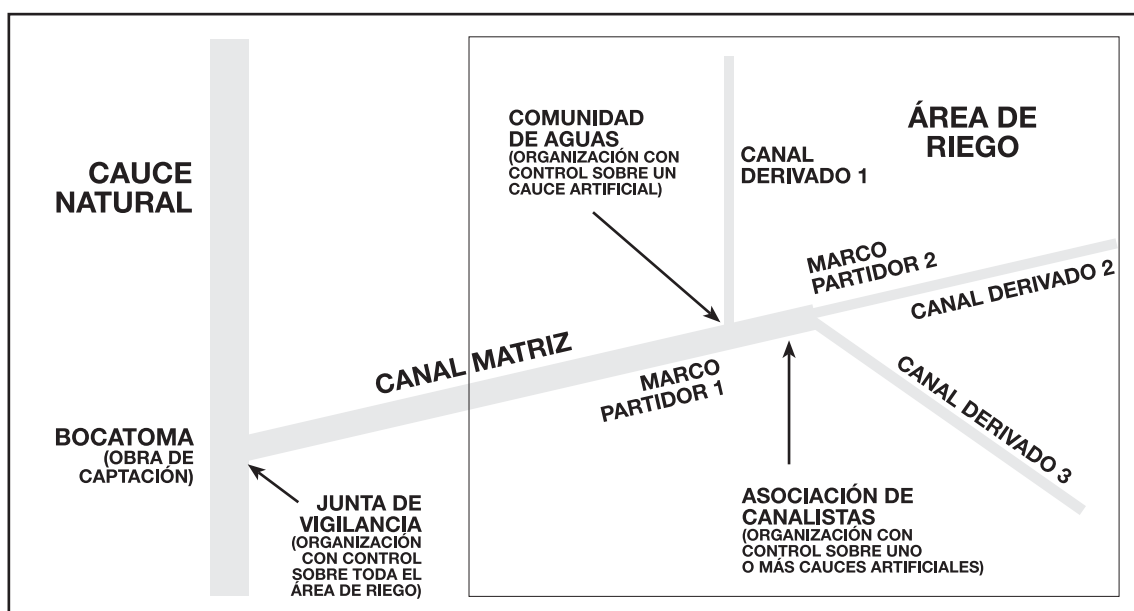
CAUCE NATURAL

COMUNIDAD DE AGUAS (ORGANIZACIÓN CON CONTROL SOBRE UN CAUCE ARTIFICIAL)

CANAL DERIVADO 1

ÁREA DE RIEGO

MARCO PARTIDOR 2

CANAL DERIVADO 2

CANAL MATRIZ

MARCO PARTIDOR 1

CANAL DERIVADO 3

BOCATOMA (OBRA DE CAPTACIÓN)

JUNTA DE VIGILANCIA (ORGANIZACIÓN CON CONTROL SOBRE TODA EL ÁREA DE RIEGO)

ASOCIACIÓN DE CANALISTAS (ORGANIZACIÓN CON CONTROL SOBRE UNO O MÁS CAUCES ARTIFICIALES)